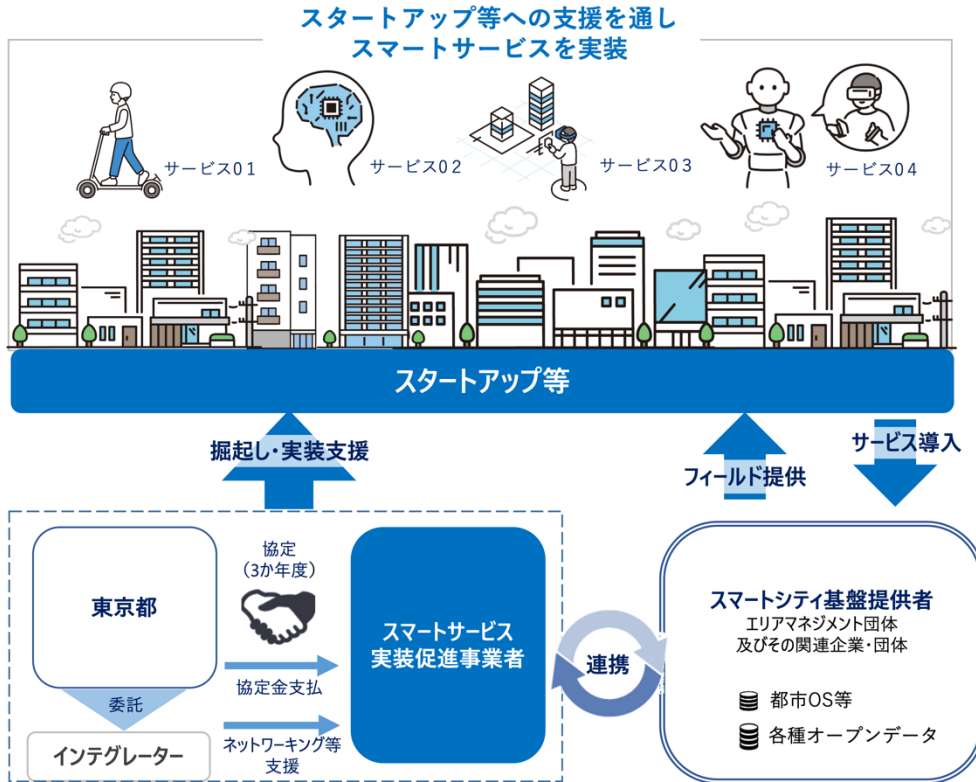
スタートアップ等への支援を通し
スマートサービスを実装

サービス01

サービス02

サービス03

サービス04

スタートアップ等

掘起し・実装支援

フィールド提供

サービス導入

東京都

委託

インテグレーター

協定
（3か年度）

協定金支払

ネットワーキング等
支援

スマートサービス
実装促進事業者

連携

スマートシティ基盤提供者
エリアマネジメント団体
及びその関連企業・団体

都市OS等

各種オープンデータ